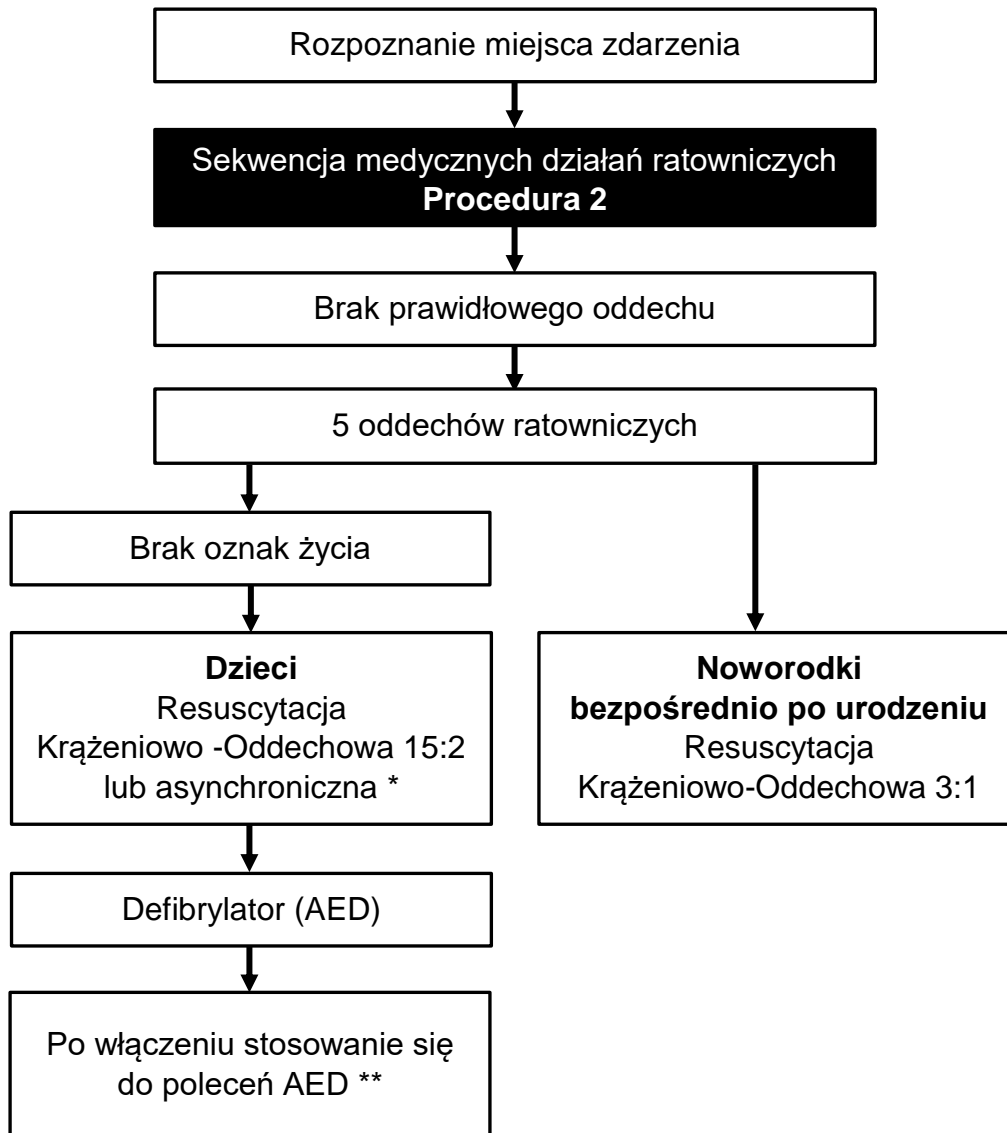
Rozpoznanie miejsca zdarzenia

Sekwencja medycznych działań ratowniczych
**Procedura 2**

Brak prawidłowego oddechu

5 oddechów ratowniczych

Brak oznak życia

**Dzieci**
Resuscytacja
Krążeniowo -Oddechowa 15:2
lub asynchroniczna *

**Noworodki bezpośrednio po urodzeniu**
Resuscytacja
Krążeniowo-Oddechowa 3:1

Defibrylator (AED)

Po włączeniu stosowanie się do poleceń AED **